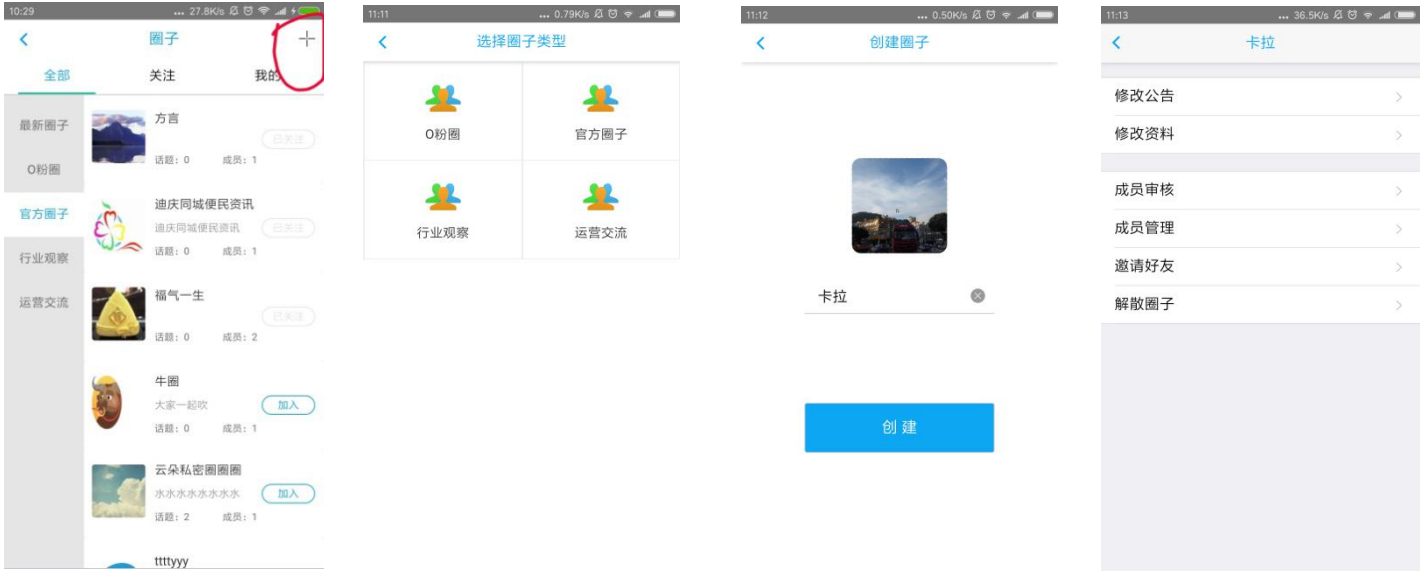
10:29 ... 27.8K/s

<
圈子
+

全部
关注
我的

最新圈子
O粉圈
官方圈子
行业观察
运营交流

方言
已关注
话题：0 成员：1

迪庆同城便民资讯
迪庆同城便民资讯
已关注
话题：0 成员：1

福气一生
已关注
话题：0 成员：2

牛圈
大家一起吹
加入
话题：0 成员：1

云朵私密圈圈圈
水水水水水水水水
加入
话题：2 成员：1

ttttyyy

11:11 ... 0.79K/s

<
选择圈子类型

O粉圈
官方圈子
行业观察
运营交流

11:12 ... 0.50K/s

<
创建圈子

卡拉

创 建

11:13 ... 36.5K/s

<
卡拉

修改公告
修改资料
成员审核
成员管理
邀请好友
解散圈子